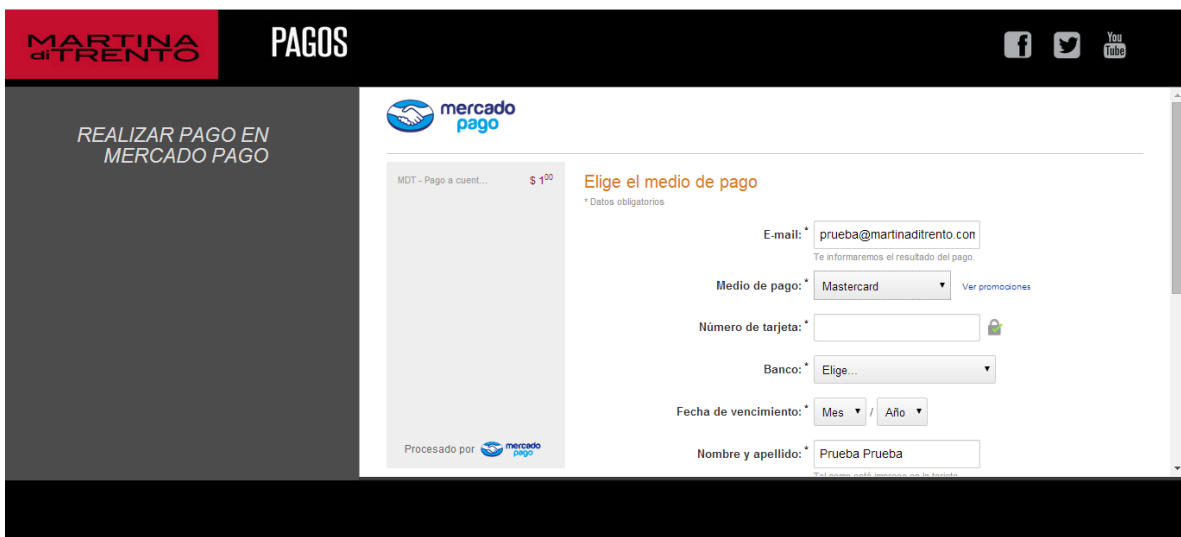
MARTINA diTRENTO

PAGOS

You Tube

REALIZAR PAGO EN MERCADO PAGO

mercado pago

MDT - Pago a cuent...

$ 1$^{00}$

Procesado por mercado pago

Elige el medio de pago

* Datos obligatorios

E-mail: * prueba@martinaditrento.com

Te informaremos el resultado del pago.

Medio de pago: * Mastercard

Ver promociones

Número de tarjeta: *

Banco: * Elige...

Fecha de vencimiento: * Mes / Año

Nombre y apellido: * Prueba Prueba

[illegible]